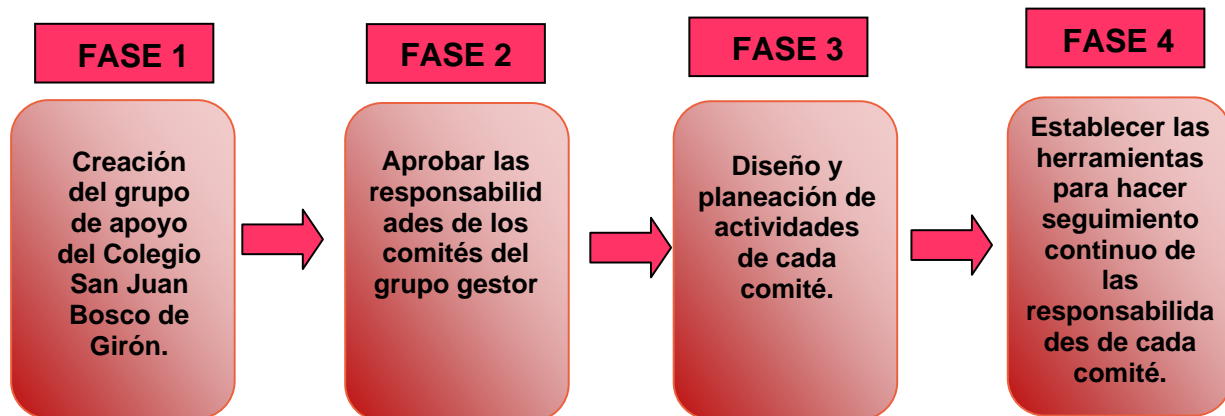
FASE 1

Creación del grupo de apoyo del Colegio San Juan Bosco de Girón.

FASE 2

Aprobar las responsabilid ades de los comités del grupo gestor

FASE 3

Diseño y planeación de actividades de cada comité.

FASE 4

Establecer las herramientas para hacer seguimiento continuo de las responsabilida des de cada comité.